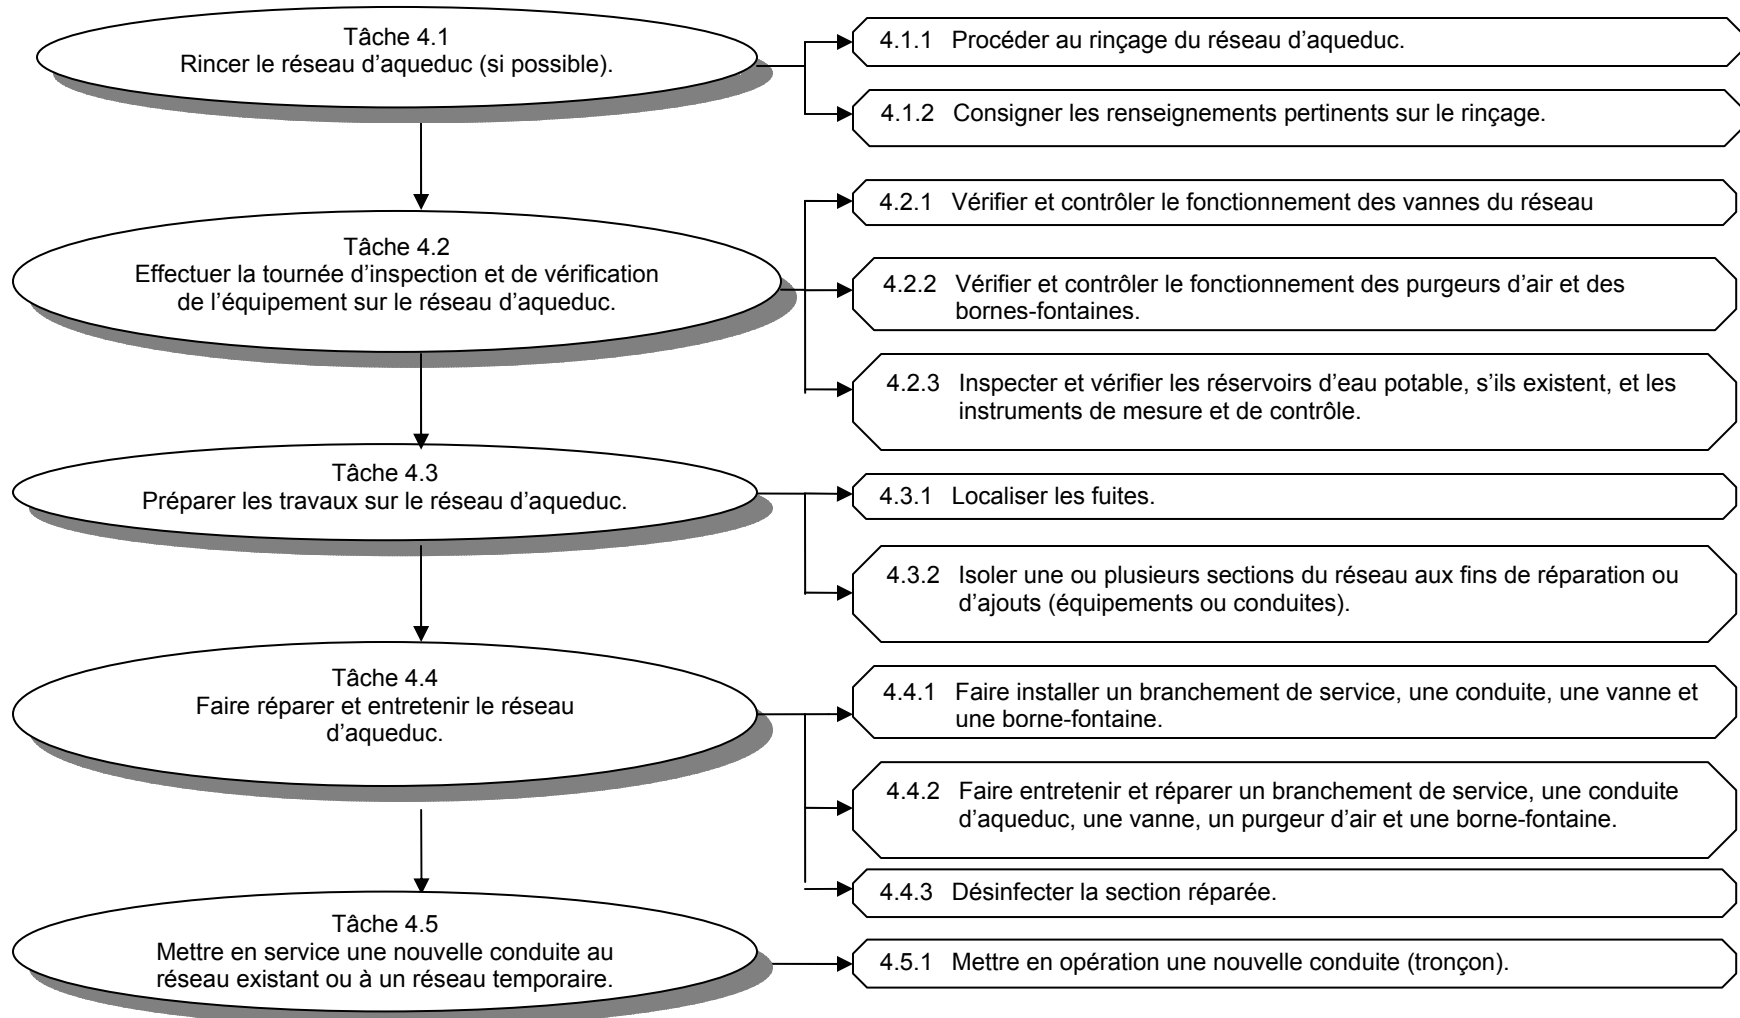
Tâche 4.1
Rincer le réseau d'aqueduc (si possible).

4.1.1 Procéder au rinçage du réseau d'aqueduc.

4.1.2 Consigner les renseignements pertinents sur le rinçage.

Tâche 4.2
Effectuer la tournée d'inspection et de vérification de l'équipement sur le réseau d'aqueduc.

4.2.1 Vérifier et contrôler le fonctionnement des vannes du réseau

4.2.2 Vérifier et contrôler le fonctionnement des purgeurs d'air et des bornes-fontaines.

4.2.3 Inspecter et vérifier les réservoirs d'eau potable, s'ils existent, et les instruments de mesure et de contrôle.

Tâche 4.3
Préparer les travaux sur le réseau d'aqueduc.

4.3.1 Localiser les fuites.

4.3.2 Isoler une ou plusieurs sections du réseau aux fins de réparation ou d'ajouts (équipements ou conduites).

Tâche 4.4
Faire réparer et entretenir le réseau d'aqueduc.

4.4.1 Faire installer un branchement de service, une conduite, une vanne et une borne-fontaine.

4.4.2 Faire entretenir et réparer un branchement de service, une conduite d'aqueduc, une vanne, un purgeur d'air et une borne-fontaine.

4.4.3 Désinfecter la section réparée.

Tâche 4.5
Mettre en service une nouvelle conduite au réseau existant ou à un réseau temporaire.

4.5.1 Mettre en opération une nouvelle conduite (tronçon).